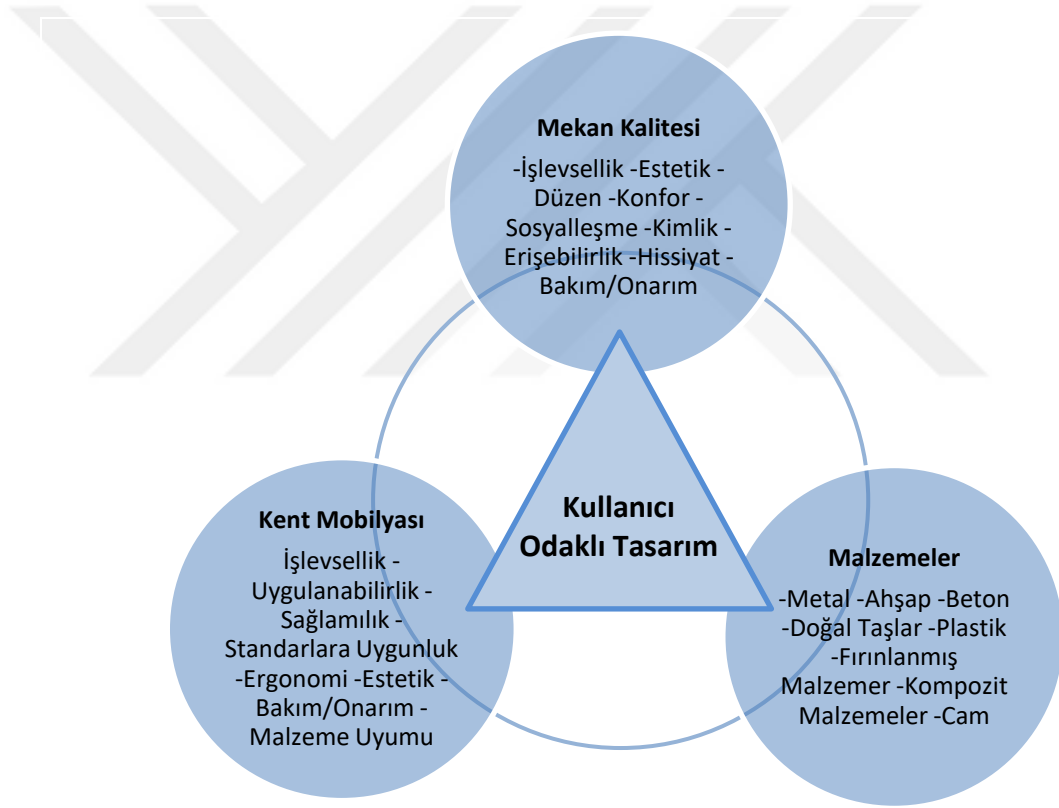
Mekan Kalitesi

-İşlevsellik -Estetik -Düzen -Konfor -Sosyalleşme -Kimlik -Erişebilirlik -Hissiyat -Bakım/Onarım

Kullanıcı Odaklı Tasarım

Kent Mobilyası

İşlevsellik -Uygulanabilirlik -Sağlamılık -Standarlara Uygunluk -Ergonomi -Estetik -Bakım/Onarım -Malzeme Uyumu

Malzemeler

-Metal -Ahşap -Beton -Doğal Taşlar -Plastik -Fırınlanmış Malzemer -Kompozit Malzemeler -Cam